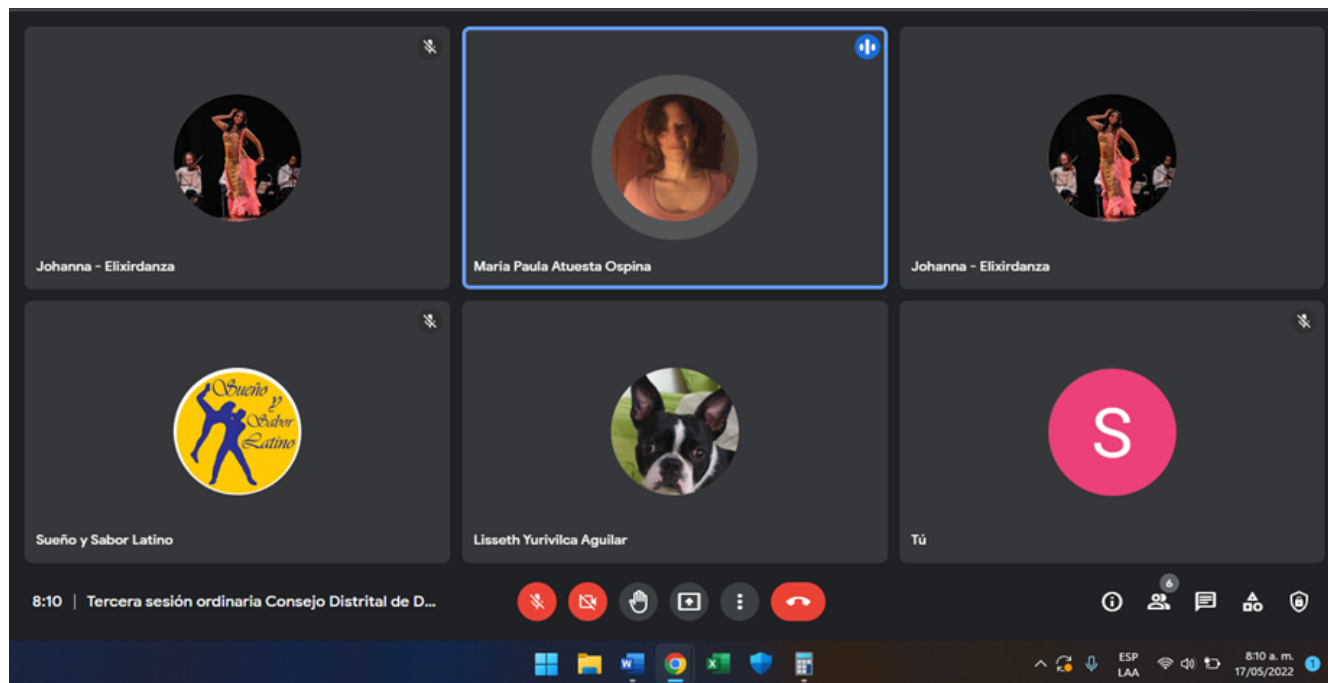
Johanna - Elixirdanza

Maria Paula Atuesta Ospina

Johanna - Elixirdanza

Sueño y Sabor Latino

Sueño y Sabor Latino

Lisseth Yurivilca Aguilar

S

Tú

8:10 | Tercera sesión ordinaria Consejo Distrital de D...

6

ESP LAA

8:10 a. m. 17/05/2022

1